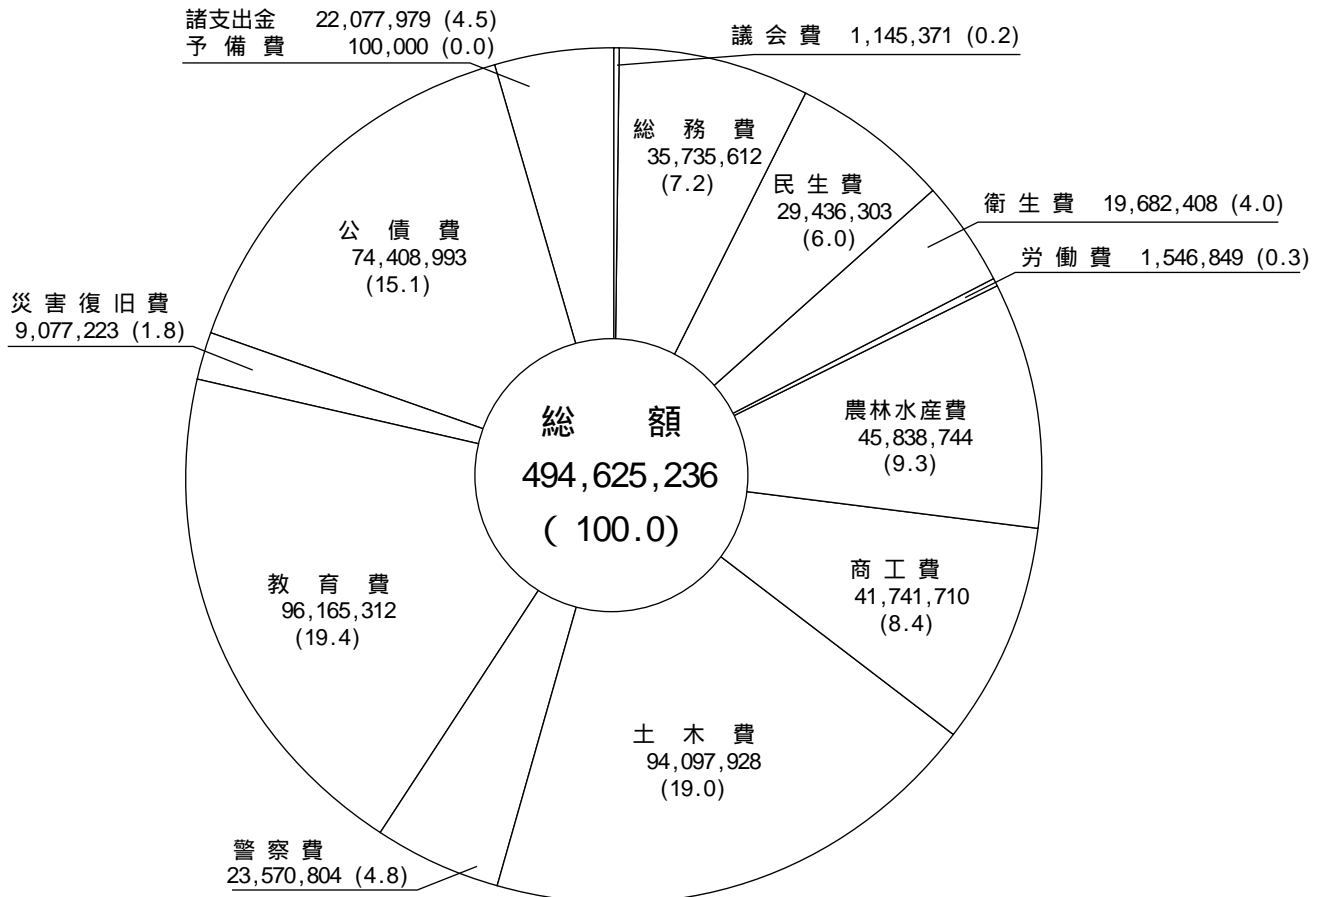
諸支出金 22,077,979 (4.5)
予備費 100,000 (0.0)

議会費 1,145,371 (0.2)

総務費
35,735,612
(7.2)

民生費
29,436,303
(6.0)

衛生費 19,682,408 (4.0)

労働費 1,546,849 (0.3)

公債費
74,408,993
(15.1)

災害復旧費
9,077,223 (1.8)

総額
494,625,236
( 100.0)

農林水産費
45,838,744
(9.3)

商工費
41,741,710
(8.4)

教育費
96,165,312
(19.4)

土木費
94,097,928
(19.0)

警察費
23,570,804 (4.8)